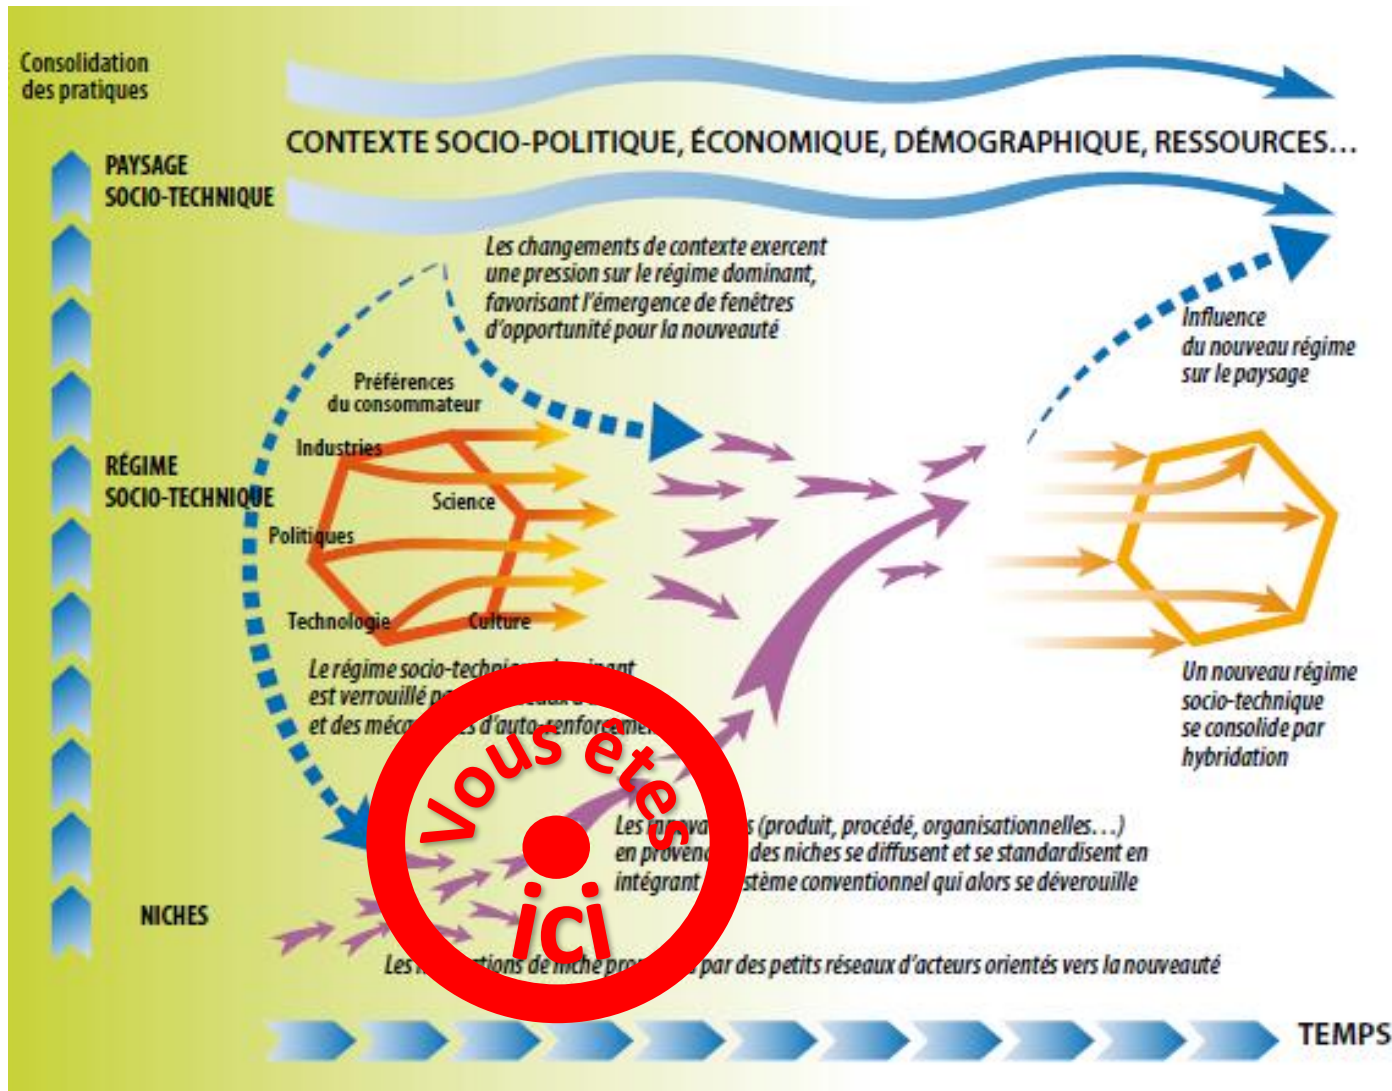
Consolidation des pratiques

PAYSAGE SOCIO-TECHNIQUE

CONTEXTE SOCIO-POLITIQUE, ÉCONOMIQUE, DÉMOGRAPHIQUE, RESSOURCES...

Les changements de contexte exercent une pression sur le régime dominant, favorisant l'émergence de fenêtres d'opportunité pour la nouveauté

Influence du nouveau régime sur le paysage

RÉGIME SOCIO-TECHNIQUE

Préférences du consommateur

Industries

Science

Politiques

Technologie

Culture

Le régime socio-techni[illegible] est verrouillé p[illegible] et des méca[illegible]s d'auto-renforcemen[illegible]

Un nouveau régime socio-technique se consolide par hybridation

Vous êtes ici

Les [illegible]s (produit, procédé, organisationnelles...) en proven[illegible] des niches se diffusent et se standardisent en intégrant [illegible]stème conventionnel qui alors se déverouille

NICHES

Les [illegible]tions de niche pro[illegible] par des petits réseaux d'acteurs orientés vers la nouveauté

TEMPS